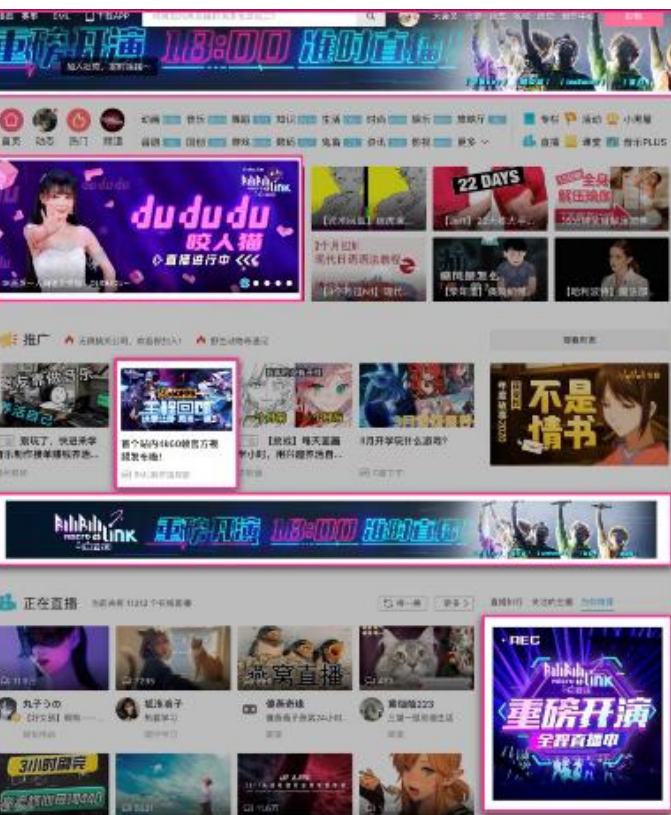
重磅开演 18:00 准时直播

首页 动态 热门 频道

dududu 咬人猫 直播进行中

22 DAYS

推广

不是情书

重磅开演 18:00 准时直播

正在直播

丸子うの

城堡直播

REC

重磅开演 全程直播中

3小时

BILIBILI MACRO LINK